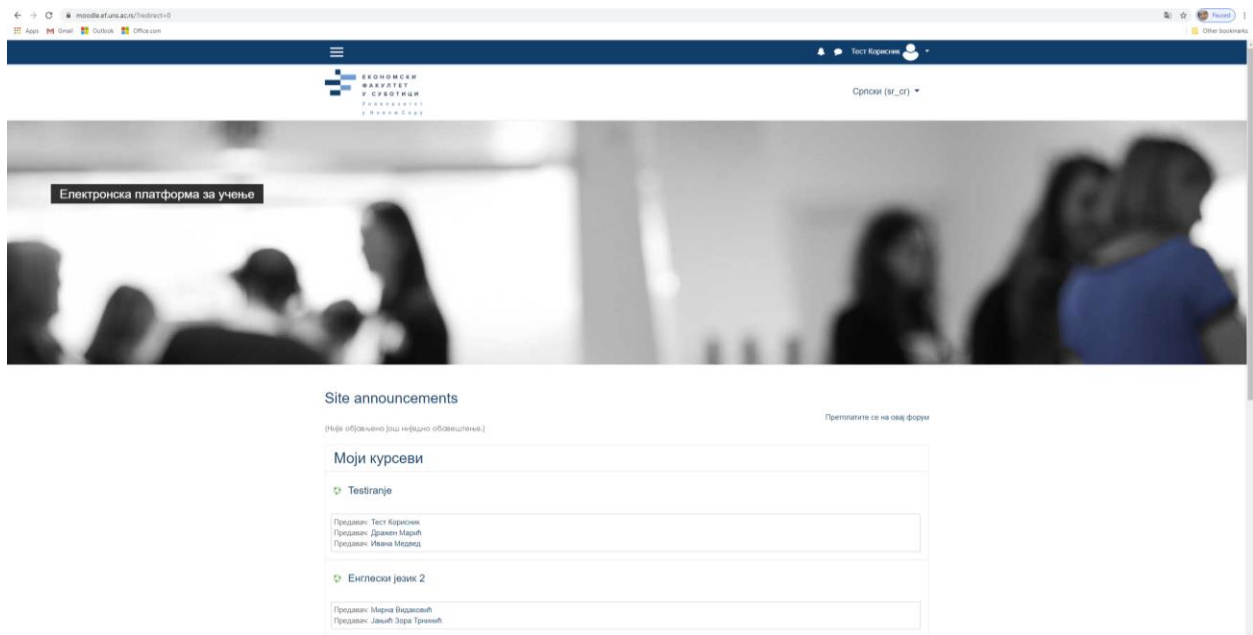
moodle.ef.uns.ac.rs/?redirect=0

Apps Gmail Outlook Office.com

Paused

Other bookmarks

Тест Корисник

ЕКОНОМСКИ ФАКУЛТЕТ У СУБОТИЦИ Универзитет у Новом Саду

Српски (sr_cr)

Електронска платформа за учење

Site announcements

Претплатите се на овај форум

(Није објављено још ниједно обавештење.)

Моји курсеви

Testiranje

Предавач: Тест Корисник
Предавач: Дражен Марић
Предавач: Ивана Медвед

Енглески језик 2

Предавач: Мирна Видаковић
Предавач: Јањић Зора Трнинић